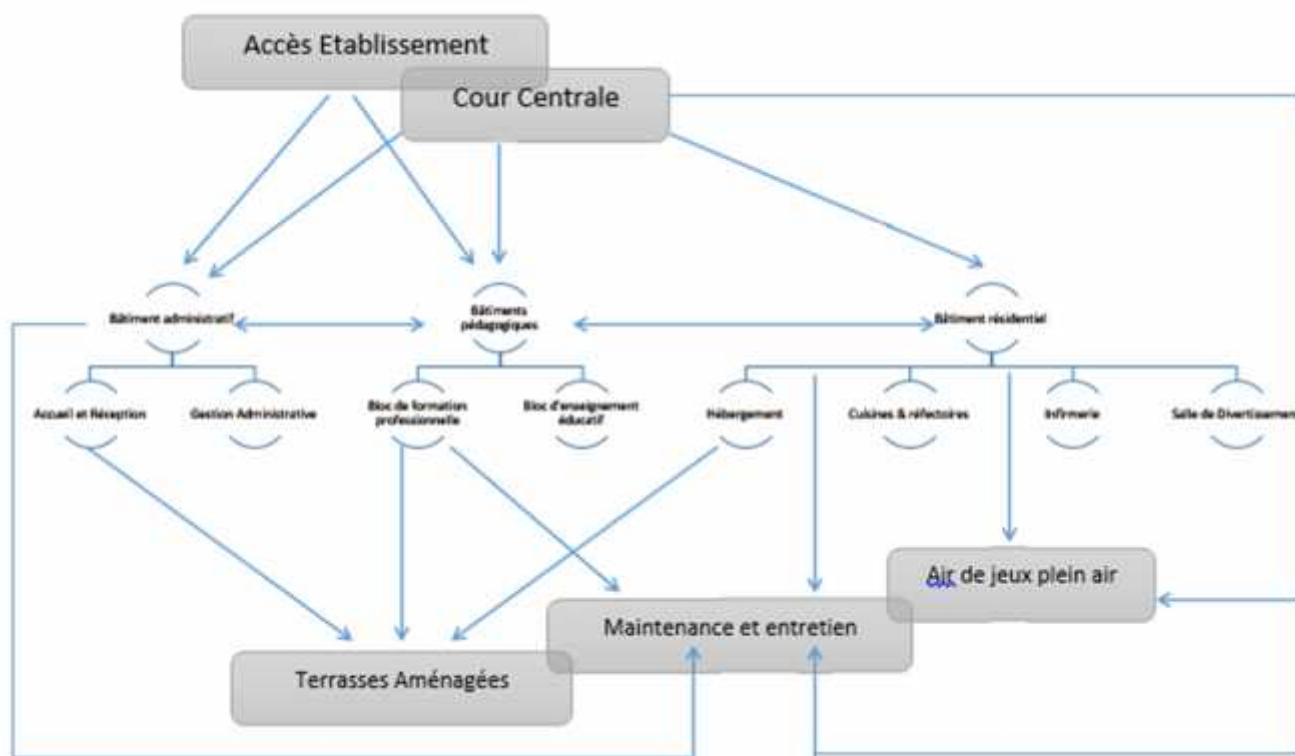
Accès Etablissement

Cour Centrale

Bâtiment administratif

Bâtiments pédagogiques

Bâtiment résidentiel

Accueil et Réception

Gestion Administrative

Bloc de formation professionnelle

Bloc d'enseignement éducatif

Hébergement

Cuisines & réfectoires

Infirmerie

Salle de Divertissemen

Air de jeux plein air

Maintenance et entretien

Terrasses Aménagées